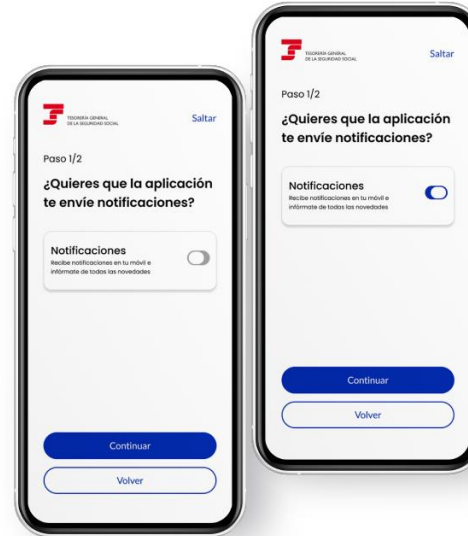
TESORERÍA GENERAL DE LA SEGURIDAD SOCIAL

Saltar

Paso 1/2

¿Quieres que la aplicación te envíe notificaciones?

Notificaciones
Recibe notificaciones en tu móvil e infórmate de todas las novedades

Continuar

Volver

TESORERÍA GENERAL DE LA SEGURIDAD SOCIAL

Saltar

Paso 1/2

¿Quieres que la aplicación te envíe notificaciones?

Notificaciones
Recibe notificaciones en tu móvil e infórmate de todas las novedades

Continuar

Volver